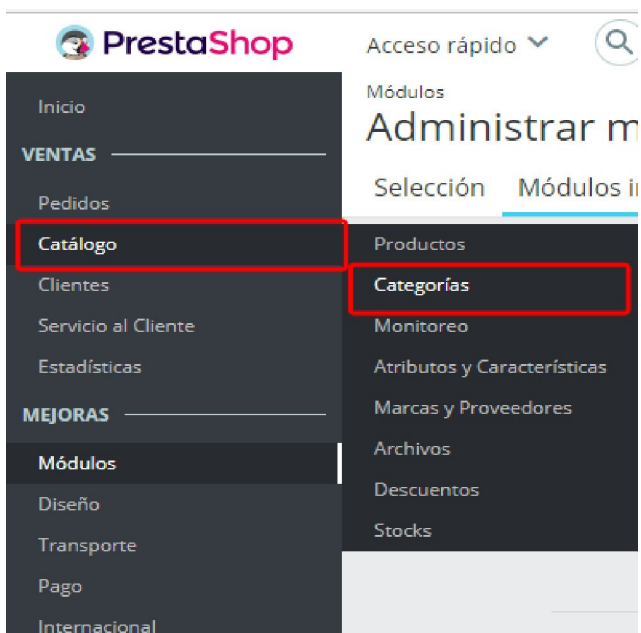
PrestaShop

Acceso rápido

Módulos

Administrar m

Selección

Módulos i

Inicio

VENTAS

Pedidos

Catálogo

Clientes

Servicio al Cliente

Estadísticas

MEJORAS

Módulos

Diseño

Transporte

Pago

Internacional

Productos

Categorías

Monitoreo

Atributos y Características

Marcas y Proveedores

Archivos

Descuentos

Stocks